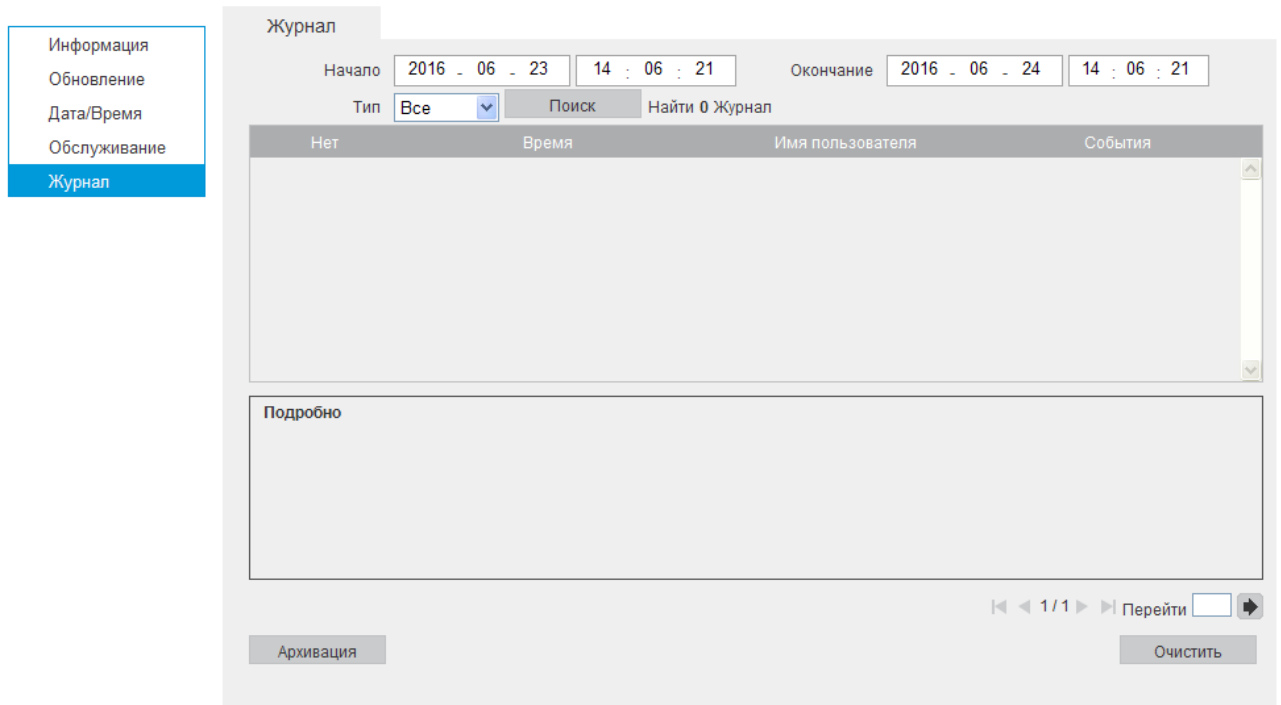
Информация
Обновление
Дата/Время
Обслуживание
Журнал

Журнал

Начало 2016 - 06 - 23 14 : 06 : 21 Окончание 2016 - 06 - 24 14 : 06 : 21

Тип Все Поиск Найти 0 Журнал

| Нет | Время | Имя пользователя | События |
|---|---|---|---|

Подробно

1 / 1 Перейти

Архивация

Очистить